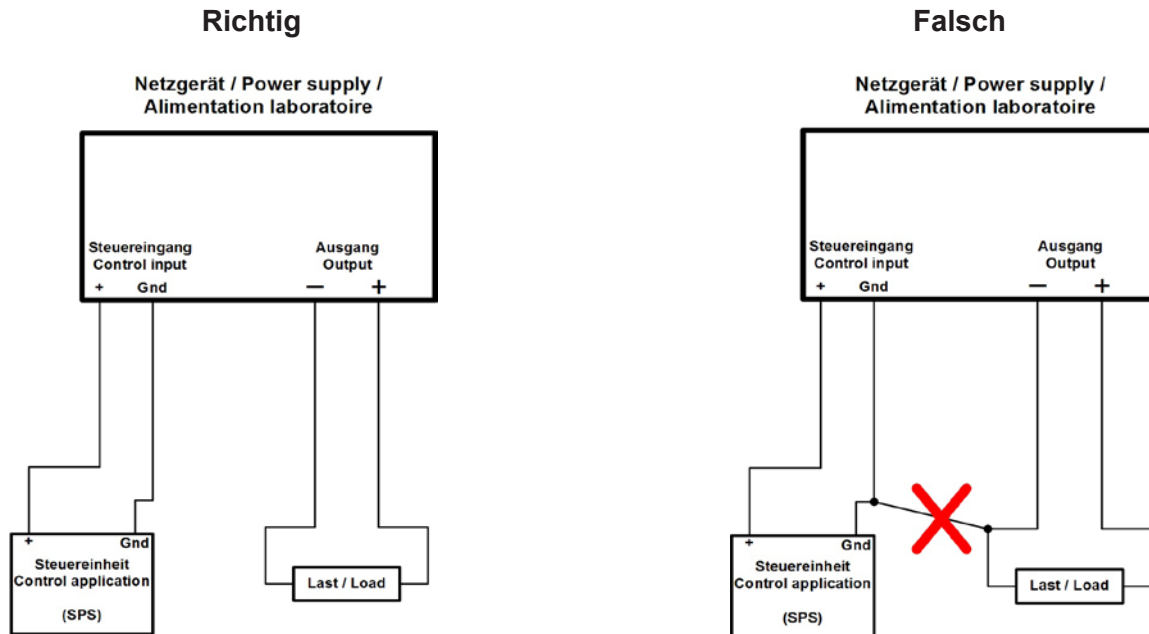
Richtig

Netzgerät / Power supply / Alimentation laboratoire

Steuereingang
Control input
+ Gnd

Ausgang
Output
− +

+ Gnd
Steuereinheit
Control application
(SPS)

Last / Load

Falsch

Netzgerät / Power supply / Alimentation laboratoire

Steuereingang
Control input
+ Gnd

Ausgang
Output
− +

+ Gnd
Steuereinheit
Control application
(SPS)

Last / Load